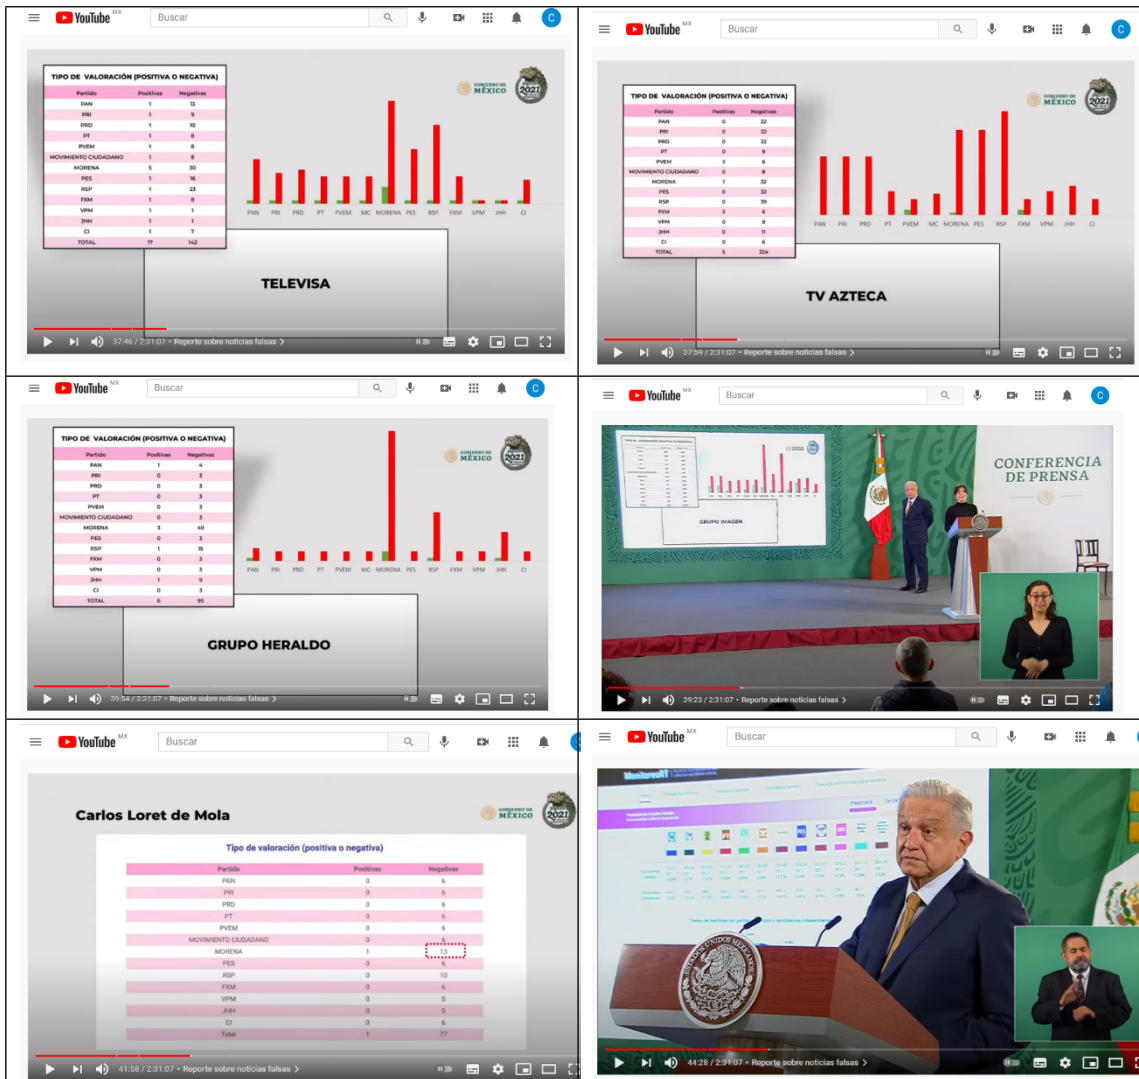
YouTube MX Buscar

TIPO DE VALORACIÓN (POSITIVA O NEGATIVA)

| Partido | Positivas | Negativas |
|---|---|---|
| PAN | 1 | 13 |
| PRI | 1 | 9 |
| PRD | 1 | 10 |
| PT | 1 | 8 |
| PVEM | 1 | 8 |
| MOVIMIENTO CIUDADANO | 1 | 8 |
| MORENA | 5 | 30 |
| PES | 1 | 16 |
| RSP | 1 | 23 |
| FXM | 1 | 8 |
| VPM | 1 | 1 |
| JHH | 1 | 1 |
| CI | 1 | 7 |
| TOTAL | 17 | 142 |

GOBIERNO DE MÉXICO 2021

PAN PRI PRD PT PVEM MC MORENA PES RSP FXM VPM JHH CI

TELEVISA

37:46 / 2:31:07 • Reporte sobre noticias falsas >

YouTube MX Buscar

TIPO DE VALORACIÓN (POSITIVA O NEGATIVA)

| Partido | Positivas | Negativas |
|---|---|---|
| PAN | 0 | 22 |
| PRI | 0 | 22 |
| PRD | 0 | 22 |
| PT | 0 | 9 |
| PVEM | 2 | 6 |
| MOVIMIENTO CIUDADANO | 0 | 8 |
| MORENA | 1 | 32 |
| PES | 0 | 32 |
| RSP | 0 | 39 |
| FXM | 2 | 4 |
| VPM | 0 | 9 |
| JHH | 0 | 11 |
| CI | 0 | 6 |
| TOTAL | 5 | 224 |

GOBIERNO DE MÉXICO 2021

PAN PRI PRD PT PVEM MC MORENA PES RSP FXM VPM JHH CI

TV AZTECA

37:59 / 2:31:07 • Reporte sobre noticias falsas >

YouTube MX Buscar

TIPO DE VALORACIÓN (POSITIVA O NEGATIVA)

| Partido | Positivas | Negativas |
|---|---|---|
| PAN | 1 | 4 |
| PRI | 0 | 3 |
| PRD | 0 | 3 |
| PT | 0 | 3 |
| PVEM | 0 | 3 |
| MOVIMIENTO CIUDADANO | 0 | 3 |
| MORENA | 3 | 40 |
| PES | 0 | 3 |
| RSP | 1 | 15 |
| FXM | 0 | 3 |
| VPM | 0 | 3 |
| JHH | 1 | 9 |
| CI | 0 | 3 |
| TOTAL | 6 | 95 |

GOBIERNO DE MÉXICO 2021

PAN PRI PRD PT PVEM MC MORENA PES RSP FXM VPM JHH CI

GRUPO HERALDO

39:54 / 2:31:07 • Reporte sobre noticias falsas >

YouTube MX Buscar

GRUPO IMAGEN

CONFERENCIA DE PRENSA

39:23 / 2:31:07 • Reporte sobre noticias falsas >

YouTube MX Buscar

Carlos Loret de Mola

GOBIERNO DE MÉXICO 2021

Tipo de valoración (positiva o negativa)

| Partido | Positivas | Negativas |
|---|---|---|
| PAN | 0 | 6 |
| PRI | 0 | 6 |
| PRD | 0 | 6 |
| PT | 0 | 6 |
| PVEM | 0 | 6 |
| MOVIMIENTO CIUDADANO | 0 | 6 |
| MORENA | 1 | 13 |
| PES | 0 | 6 |
| RSP | 0 | 10 |
| FXM | 0 | 6 |
| VPM | 0 | 0 |
| JHH | 0 | 0 |
| CI | 0 | 6 |
| Total | 1 | 77 |

41:58 / 2:31:07 • Reporte sobre noticias falsas >

YouTube MX Buscar

MonitoreaRT

ESTADOS UNIDOS MEXICANOS

44:28 / 2:31:07 • Reporte sobre noticias falsas >